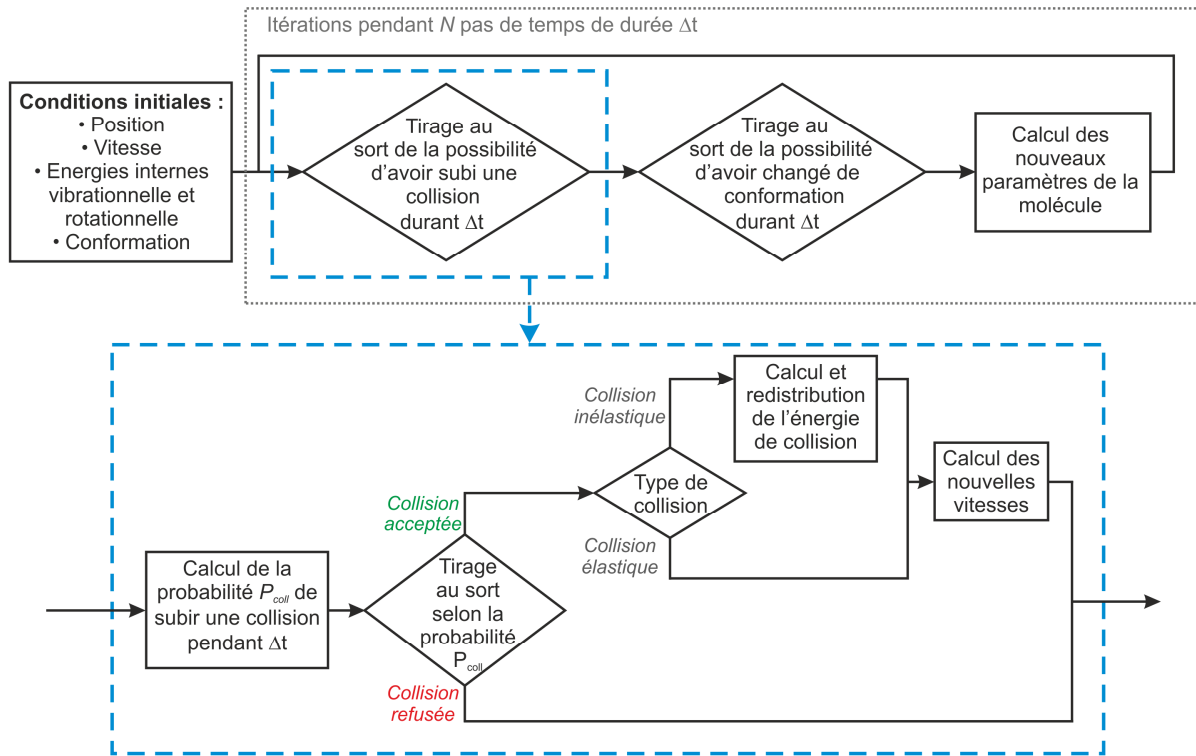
Itérations pendant $N$ pas de temps de durée $\Delta$t

**Conditions initiales :**
• Position
• Vitesse
• Energies internes vibrationnelle et rotationnelle
• Conformation

Tirage au sort de la possibilité d'avoir subi une collision durant $\Delta$t

Tirage au sort de la possibilité d'avoir changé de conformation durant $\Delta$t

Calcul des nouveaux paramètres de la molécule

Calcul de la probabilité $P_{coll}$ de subir une collision pendant $\Delta$t

Tirage au sort selon la probabilité $P_{coll}$

Collision acceptée

Collision refusée

Type de collision

Collision inélastique

Collision élastique

Calcul et redistribution de l'énergie de collision

Calcul des nouvelles vitesses